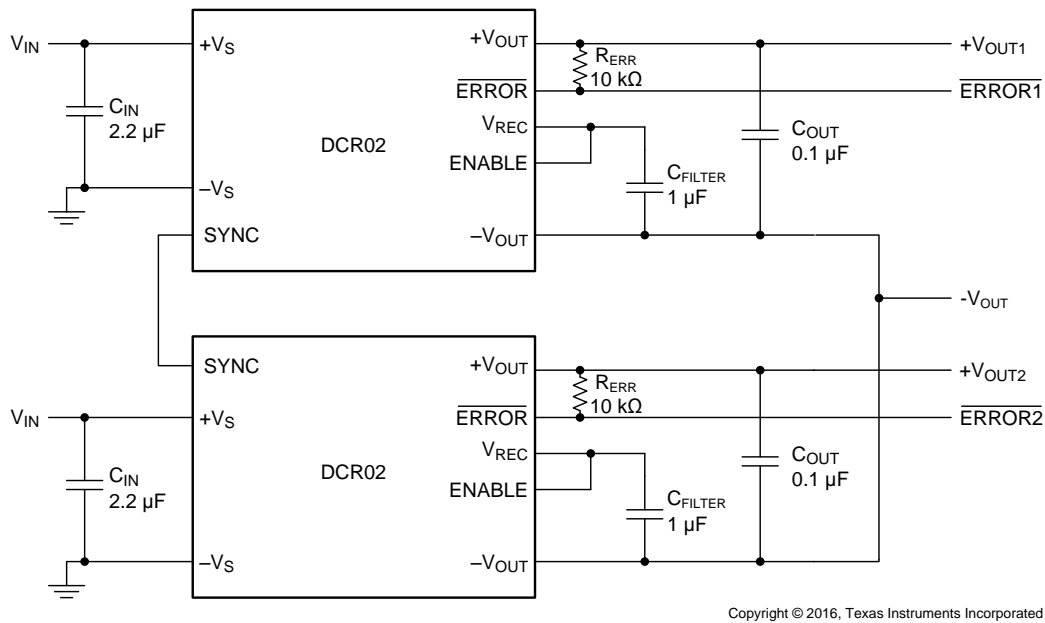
$V_{IN}$

$C_{IN}$ 2.2 µF

$+V_S$

$-V_S$

SYNC

DCR02

$+V_{OUT}$

$\overline{ERROR}$

$V_{REC}$

ENABLE

$-V_{OUT}$

$R_{ERR}$ 10 kΩ

$C_{FILTER}$ 1 µF

$C_{OUT}$ 0.1 µF

$+V_{OUT1}$

$\overline{ERROR1}$

$-V_{OUT}$

SYNC

$V_{IN}$

$+V_S$

$C_{IN}$ 2.2 µF

$-V_S$

DCR02

$+V_{OUT}$

$\overline{ERROR}$

$V_{REC}$

ENABLE

$-V_{OUT}$

$R_{ERR}$ 10 kΩ

$C_{FILTER}$ 1 µF

$C_{OUT}$ 0.1 µF

$+V_{OUT2}$

$\overline{ERROR2}$

Copyright © 2016, Texas Instruments Incorporated